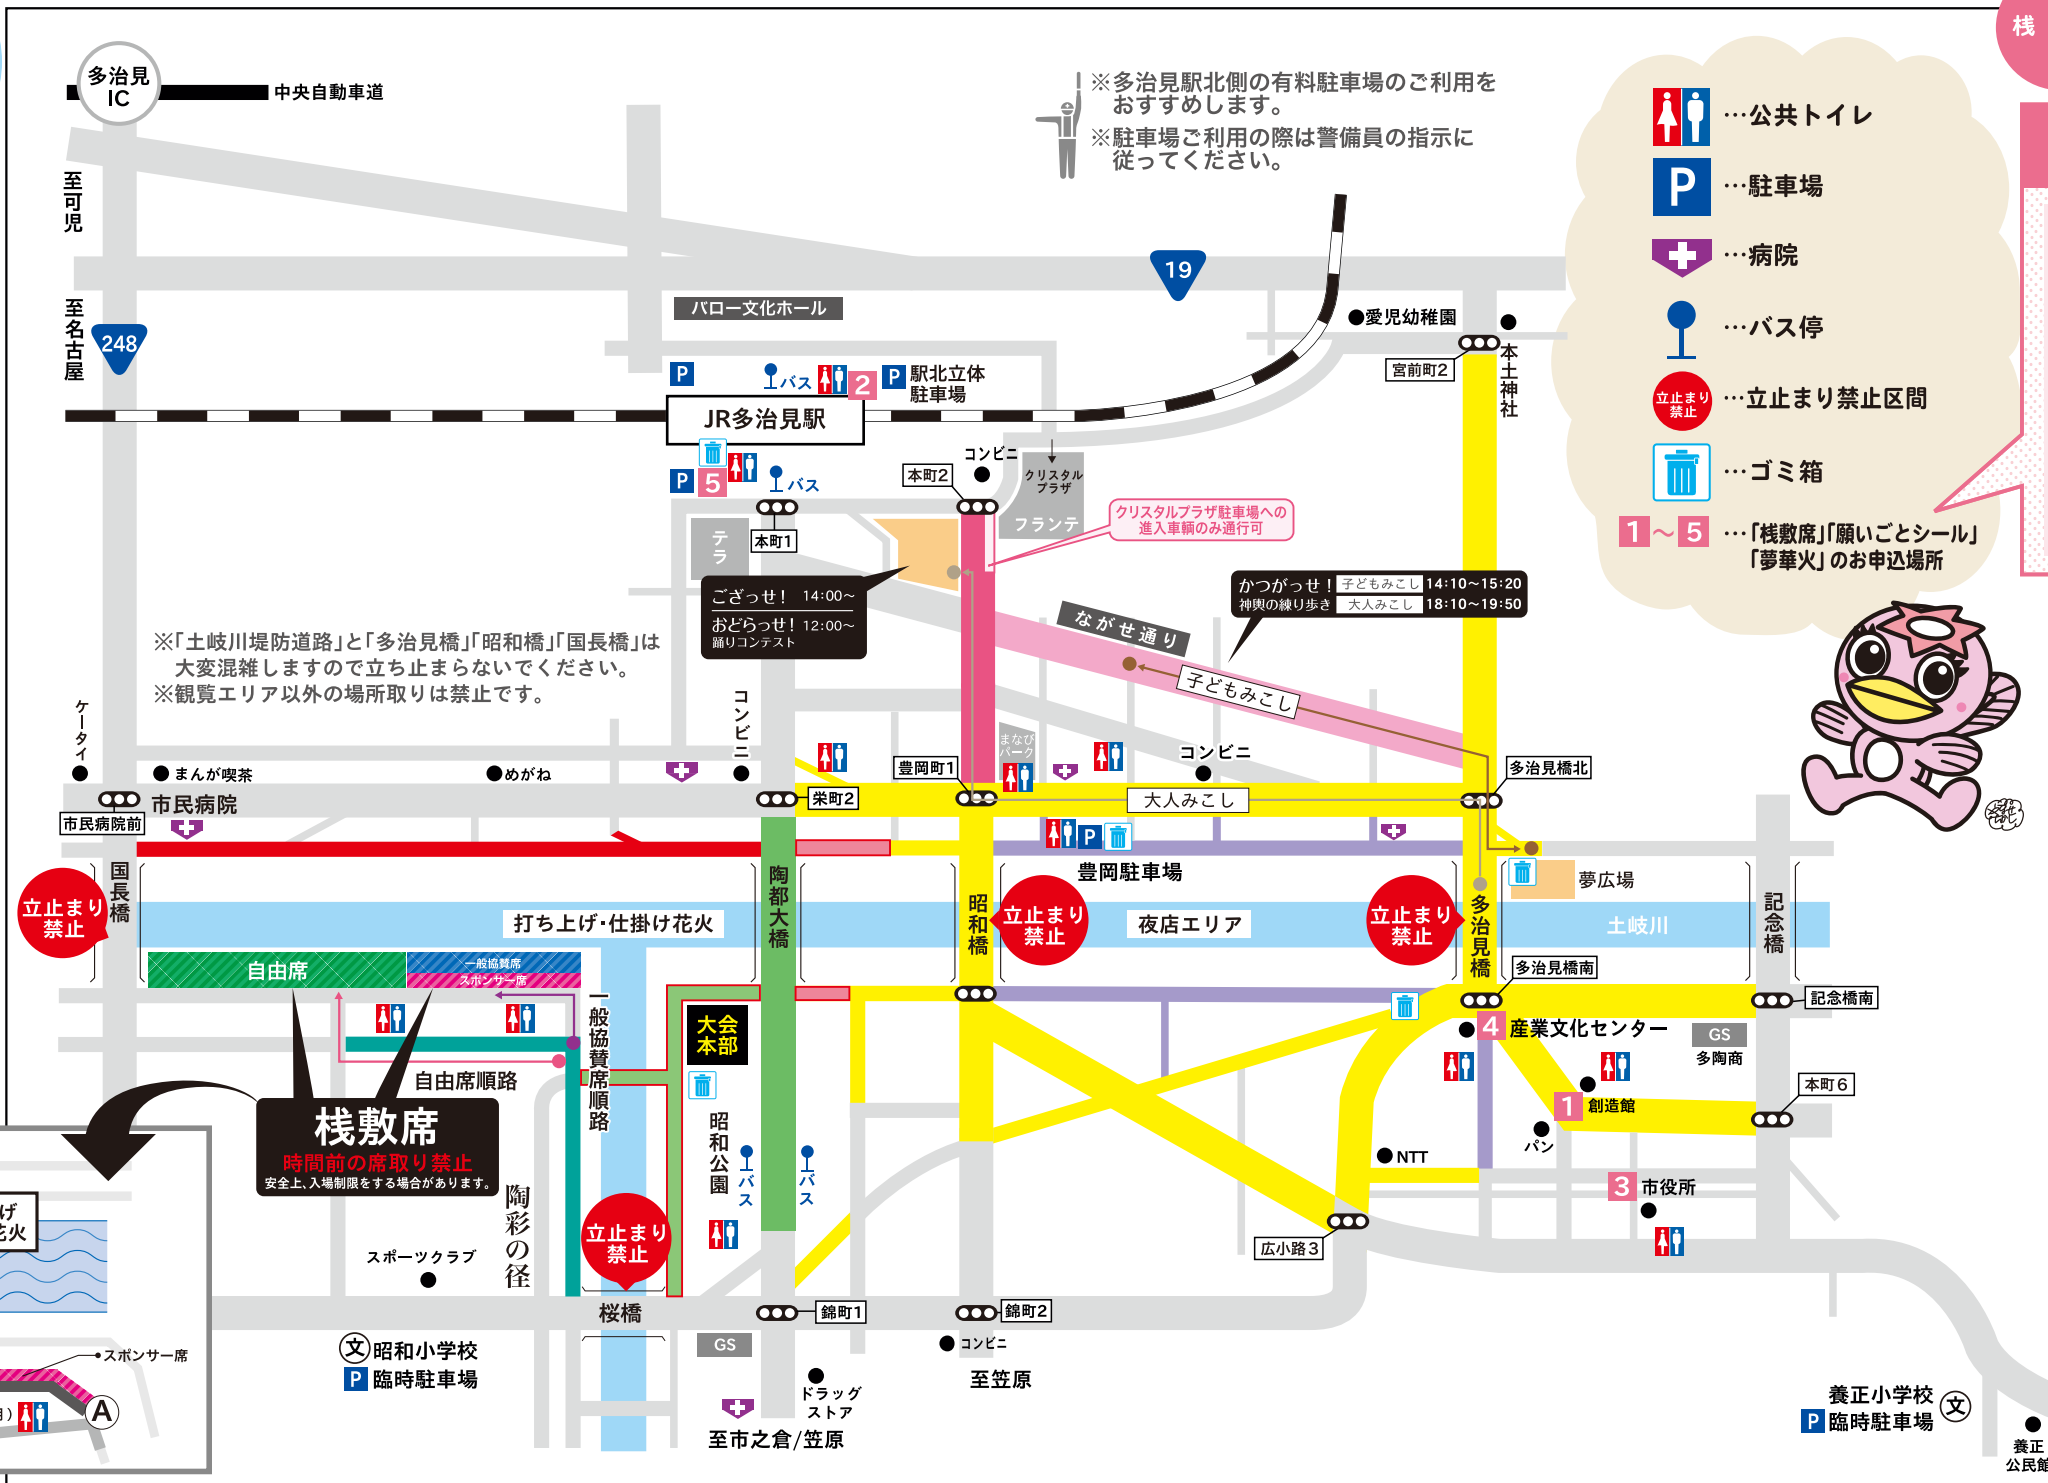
多治見IC
中央自動車道
至可児
至名古屋
248
19
※多治見駅北側の有料駐車場のご利用をおすすめします。
※駐車場ご利用の際は警備員の指示に従ってください。

…公共トイレ
P …駐車場
…病院
…バス停
立止まり禁止 …立止まり禁止区間
…ゴミ箱
1～5 …「桟敷席」「願いごとシール」「夢華火」のお申込場所

バロー文化ホール
●愛児幼稚園
宮前町2
本土神社
P バス 2 P 駅北立体駐車場
JR多治見駅
P 5 バス
本町1
テラ
本町2
コンビニ
クリスタルプラザ
フランテ
クリスタルプラザ駐車場への進入車輌のみ通行可
ござっせ！ 14:00～
おどらっせ！ 12:00～ 踊りコンテスト
かつがっせ！ 子どもみこし 14:10～15:20
神輿の練り歩き 大人みこし 18:10～19:50
ながせ通り
子どもみこし
※「土岐川堤防道路」と「多治見橋」「昭和橋」「国長橋」は大変混雑しますので立ち止まらないでください。
※観覧エリア以外の場所取りは禁止です。
ケータイ
●まんが喫茶
●めがね
コンビニ
まなびパーク
豊岡町1
コンビニ
多治見橋北
市民病院
市民病院前
栄町2
大人みこし
P
豊岡駐車場
夢広場
立止まり禁止
国長橋
打ち上げ・仕掛け花火
陶都大橋
昭和橋
立止まり禁止
夜店エリア
立止まり禁止
多治見橋
土岐川
記念橋
自由席
一般協賛席
スポンサー席
一般協賛席順路
大会本部
多治見橋南
記念橋南
4 産業文化センター
GS 多陶商
本町6
自由席順路
桟敷席
時間前の席取り禁止
安全上、入場制限をする場合があります。
昭和公園
バス
バス
1 創造館
パン
●NTT
3 市役所
陶彩の径
スポーツクラブ
立止まり禁止
広小路3
桜橋
錦町1
錦町2
●コンビニ
GS
文 昭和小学校
P 臨時駐車場
ドラッグストア
至市之倉/笠原
至笠原
養正小学校 文
P 臨時駐車場
養正公民館
げ
花火
スポンサー席
A
桟